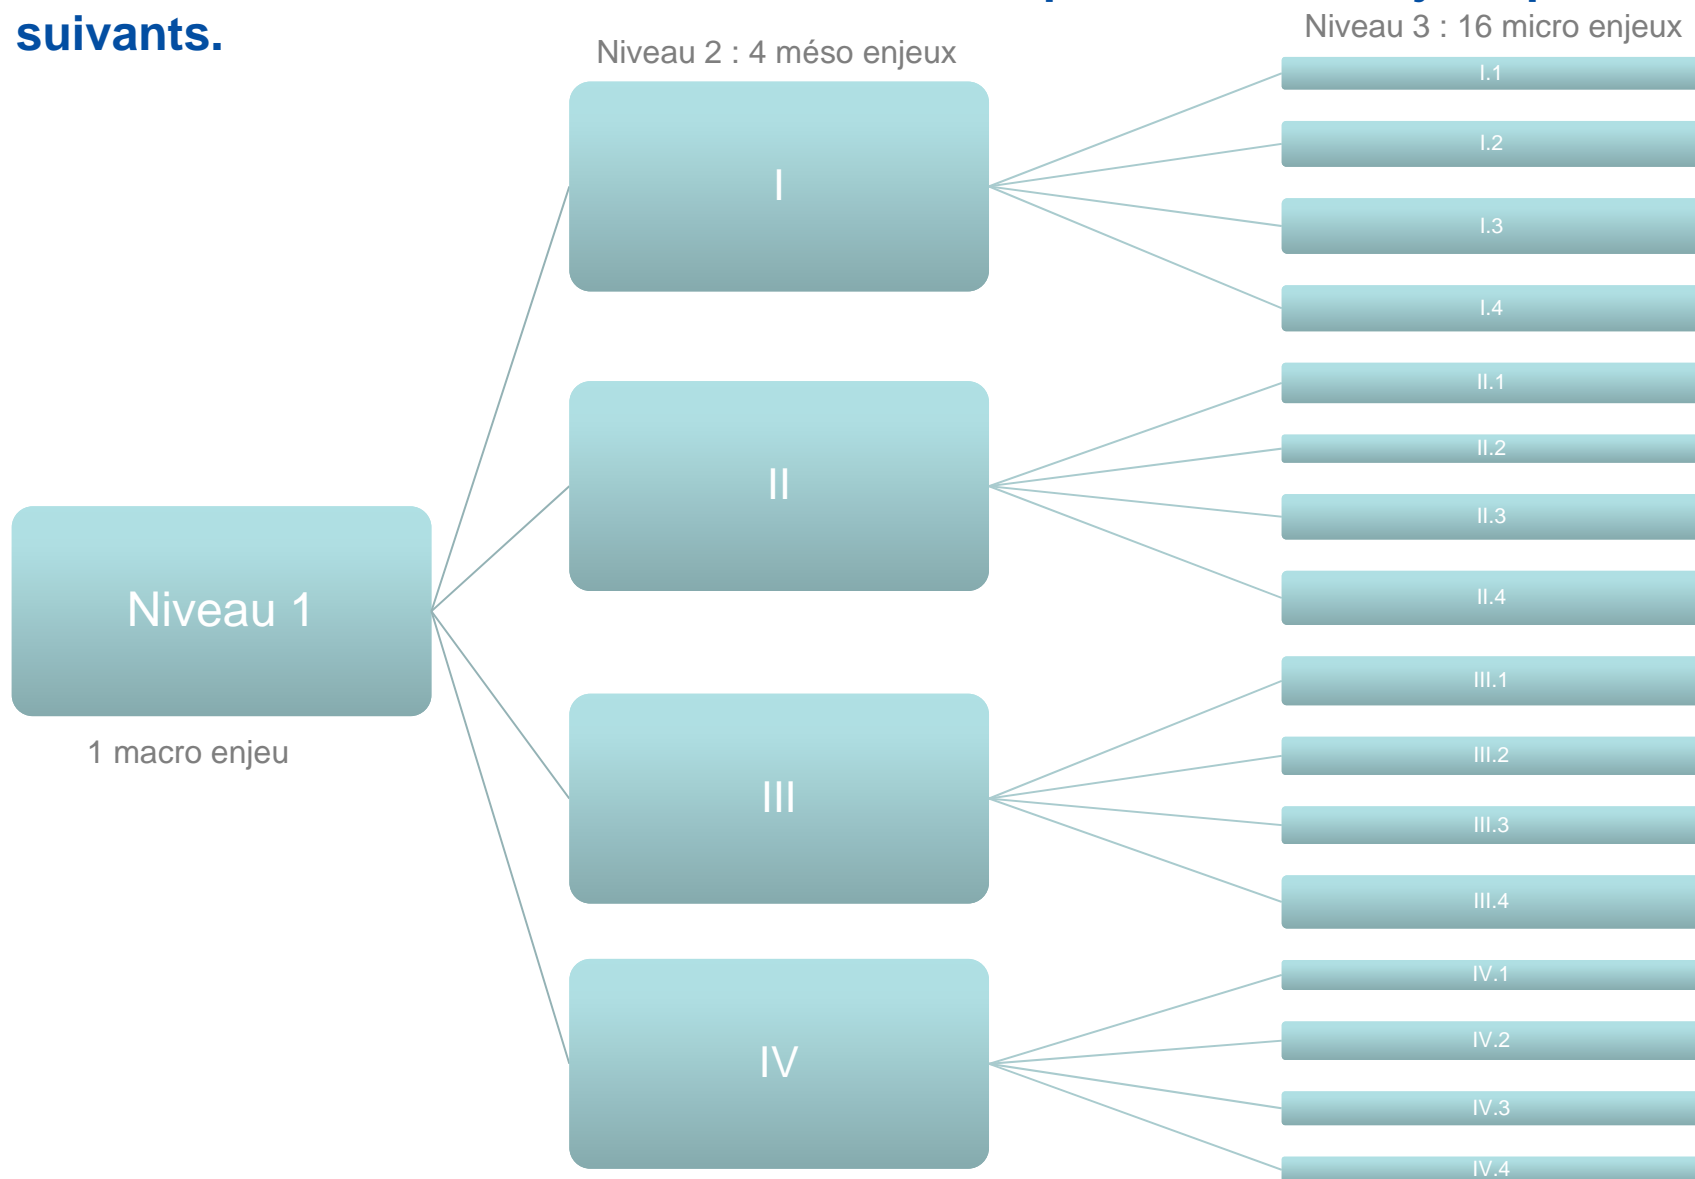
suivants.

Niveau 2 : 4 méso enjeux

Niveau 3 : 16 micro enjeux

Niveau 1

1 macro enjeu

I

II

III

IV

I.1

I.2

I.3

I.4

II.1

II.2

II.3

II.4

III.1

III.2

III.3

III.4

IV.1

IV.2

IV.3

IV.4